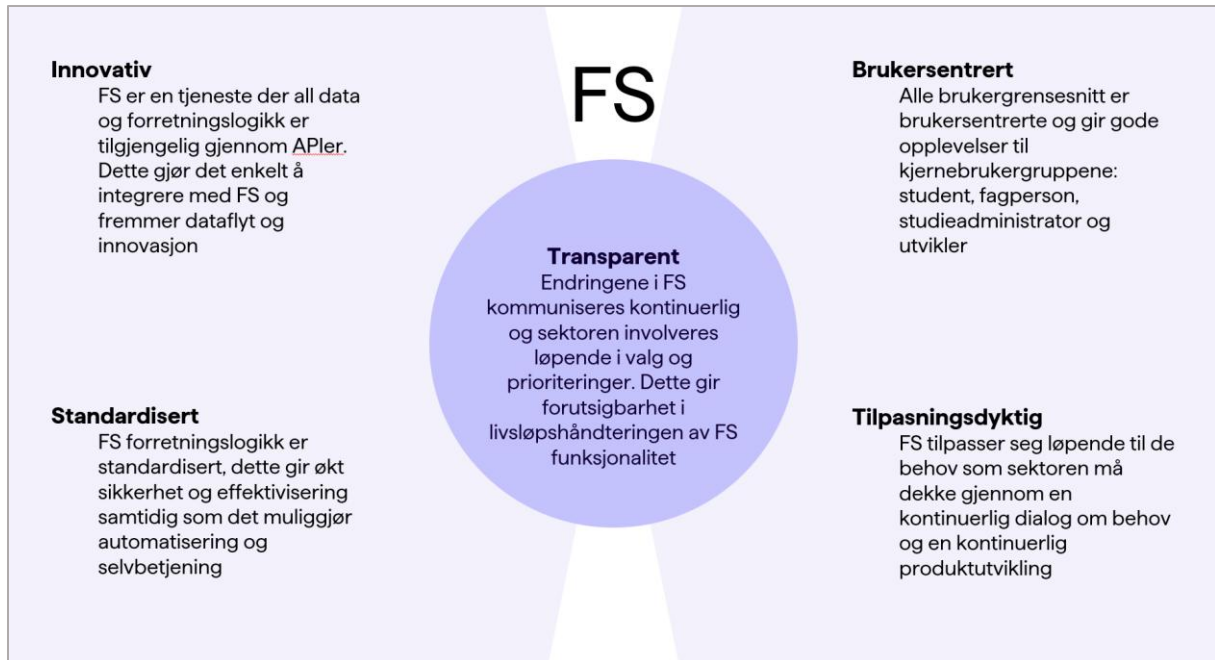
FS

Innovativ
FS er en tjeneste der all data og forretningslogikk er tilgjengelig gjennom APIer. Dette gjør det enkelt å integrere med FS og fremmer dataflyt og innovasjon

Brukersentrert
Alle brukergrensesnitt er brukersentrerte og gir gode opplevelser til kjernebrukergruppene: student, fagperson, studieadministrator og utvikler

Transparent
Endringene i FS kommuniseres kontinuerlig og sektoren involveres løpende i valg og prioriteringer. Dette gir forutsigbarhet i livsløpshåndteringen av FS funksjonalitet

Standardisert
FS forretningslogikk er standardisert, dette gir økt sikkerhet og effektivisering samtidig som det muliggjør automatisering og selvbetjening

Tilpasningsdyktig
FS tilpasser seg løpende til de behov som sektoren må dekke gjennom en kontinuerlig dialog om behov og en kontinuerlig produktutvikling